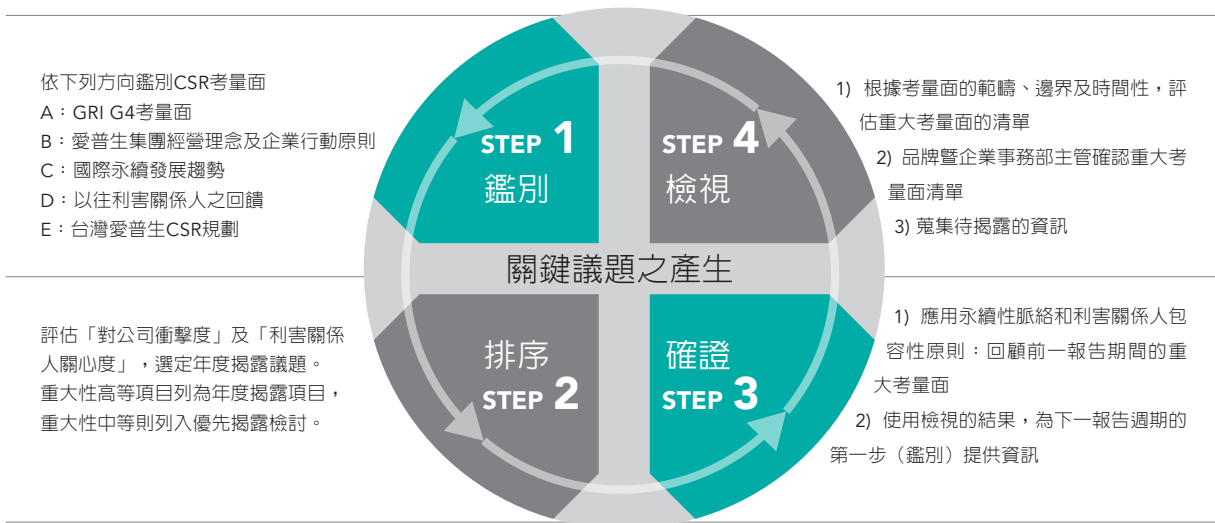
依下列方向鑑別CSR考量面
A：GRI G4考量面
B：愛普生集團經營理念及企業行動原則
C：國際永續發展趨勢
D：以往利害關係人之回饋
E：台灣愛普生CSR規劃

STEP 1
鑑別

STEP 4
檢視

1) 根據考量面的範疇、邊界及時間性，評估重大考量面的清單
2) 品牌暨企業事務部主管確認重大考量面清單
3) 蒐集待揭露的資訊

關鍵議題之產生

評估「對公司衝擊度」及「利害關係人關心度」，選定年度揭露議題。重大性高等項目列為年度揭露項目，重大性中等則列入優先揭露檢討。

排序
STEP 2

確證
STEP 3

1) 應用永續性脈絡和利害關係人包容性原則：回顧前一報告期間的重大考量面
2) 使用檢視的結果，為下一報告週期的第一步（鑑別）提供資訊